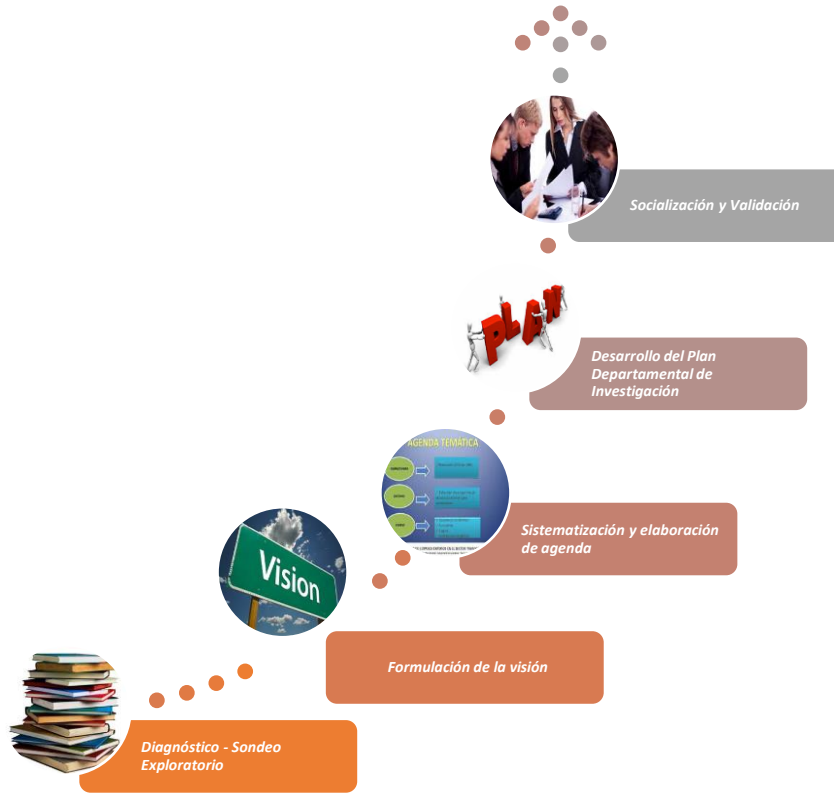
Socialización y Validación

PLAN

Desarrollo del Plan Departamental de Investigación

AGENDA TEMÁTICA

Sistematización y elaboración de agenda

Vision

Formulación de la visión

Diagnóstico - Sondeo Exploratorio